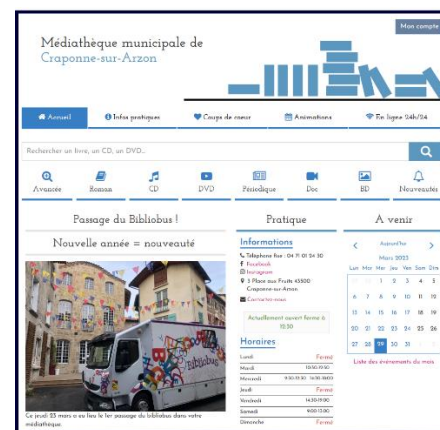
Mon compte

Médiathèque municipale de
Craponne-sur-Arzon

Accueil | Infos pratiques | Coups de coeur | Animations | En ligne 24h/24

Rechercher un livre, un CD, un DVD...

Avancée | Roman | CD | DVD | Périodique | Doc | BD | Nouveautés

Passage du Bibliobus !

Nouvelle année = nouveauté

Ce jeudi 23 mars a eu lieu le 1er passage du bibliobus dans votre médiathèque.

Pratique

Informations

Téléphone fixe : 04 71 01 54 30
Facebook
Instagram
9 Place aux Fruits 43500 Craponne-sur-Arzon
Contactez-nous

Actuellement ouvert ferme à 13:30

Horaires

| Lundi | Fermé |
|---|---|
| Mardi | 1000-1930 |
| Mercredi | 0930-1230 1400-1800 |
| Jeudi | Fermé |
| Vendredi | 1400-1900 |
| Samedi | 0930-1230 |
| Dimanche | Fermé |

A venir

Aujourd'hui

Mars 2023

| Lun | Mar | Mer | Jeu | Ven | Sam | Dim |
|---|---|---|---|---|---|---|
| | | 1 | 2 | 3 | 4 | 5 |
| 6 | 7 | 8 | 9 | 10 | 11 | 12 |
| 13 | 14 | 15 | 16 | 17 | 18 | 19 |
| 20 | 21 | 22 | 23 | 24 | 25 | 26 |
| 27 | 28 | 29 | 30 | 31 | | |

Liste des évènements du mois